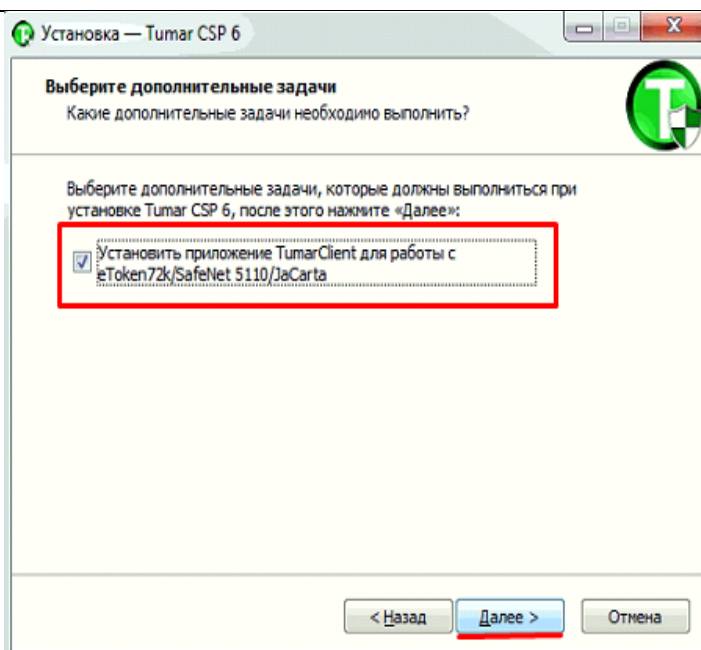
Установка — Tumar CSP 6

Выберите дополнительные задачи
Какие дополнительные задачи необходимо выполнить?

Выберите дополнительные задачи, которые должны выполниться при установке Tumar CSP 6, после этого нажмите «Далее»:

Установить приложение TumarClient для работы с eToken72k/SafeNet 5110/JaCarta

< Назад
Далее >
Отмена